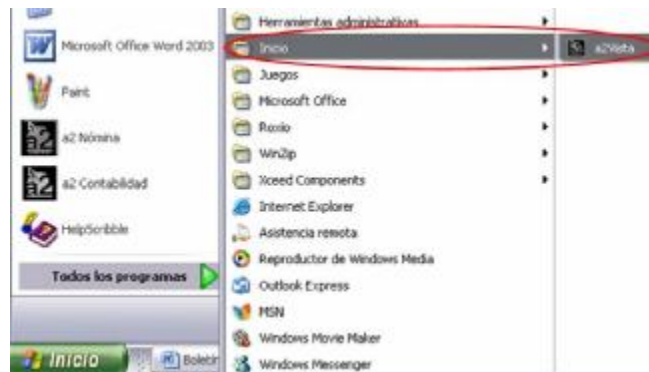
Microsoft Office Word 2003

Paint

a2 Nómina

a2 Contabilidad

HelpScribble

Todos los programas

Inicio

Boletín

Herramientas administrativas

Inicio

a2Vista

Juegos

Microsoft Office

Roxio

WinZip

Xceed Components

Internet Explorer

Asistencia remota

Reproductor de Windows Media

Outlook Express

MSN

Windows Movie Maker

Windows Messenger